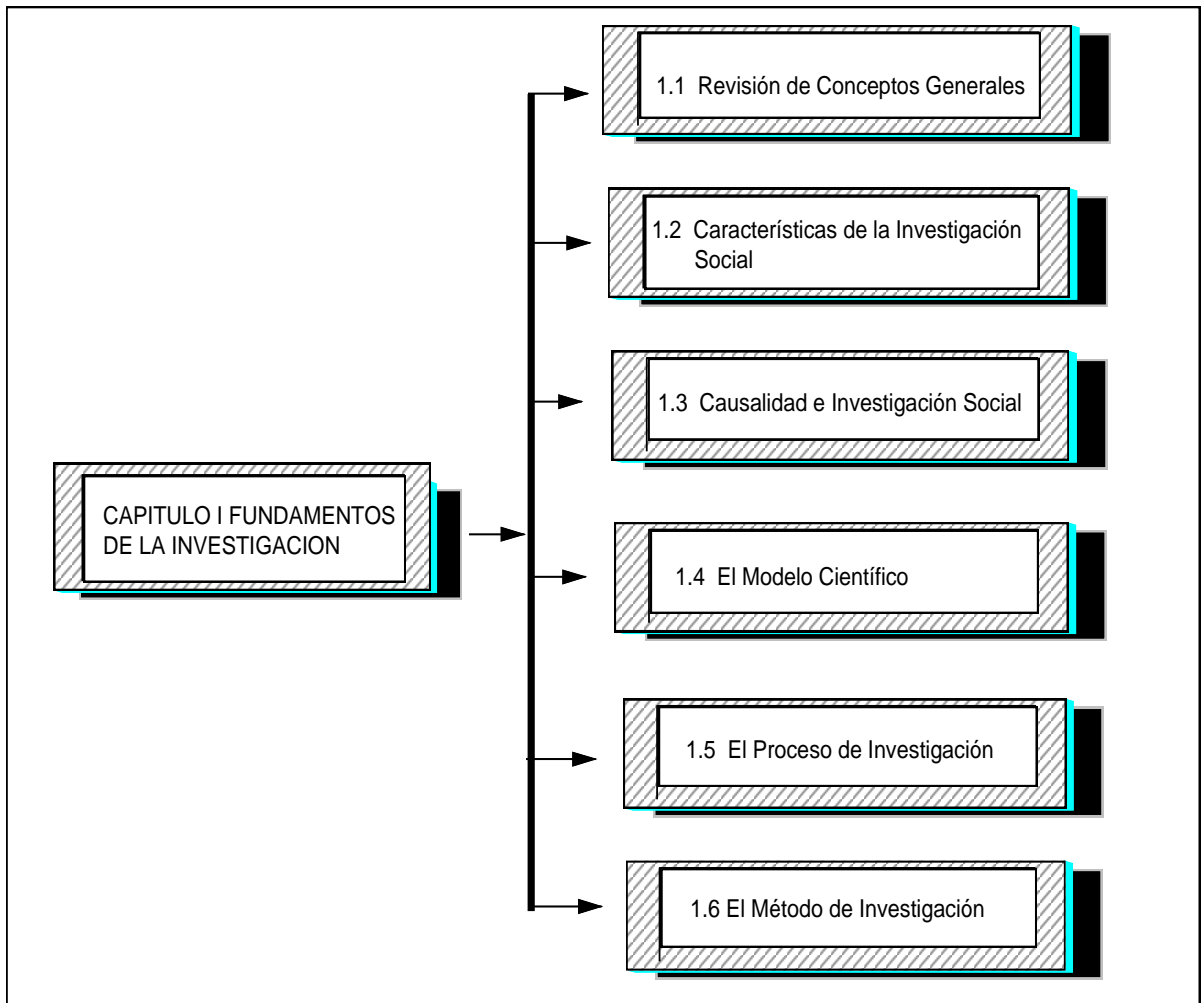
CAPITULO I FUNDAMENTOS DE LA INVESTIGACION

1.1 Revisión de Conceptos Generales

1.2 Características de la Investigación Social

1.3 Causalidad e Investigación Social

1.4 El Modelo Científico

1.5 El Proceso de Investigación

1.6 El Método de Investigación